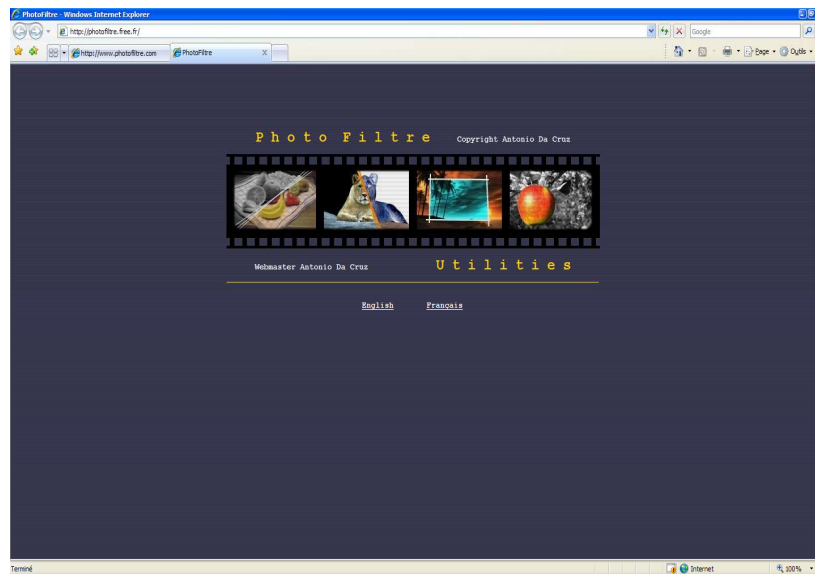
PhotoFiltre - Windows Internet Explorer

http://photofiltre.free.fr/

Google

http://www.photofiltre.com

PhotoFiltre

Page

Outils

P h o t o  F i l t r e

Copyright Antonio Da Cruz

Webmaster Antonio Da Cruz

U t i l i t i e s

English

Français

Terminé

Internet

100%